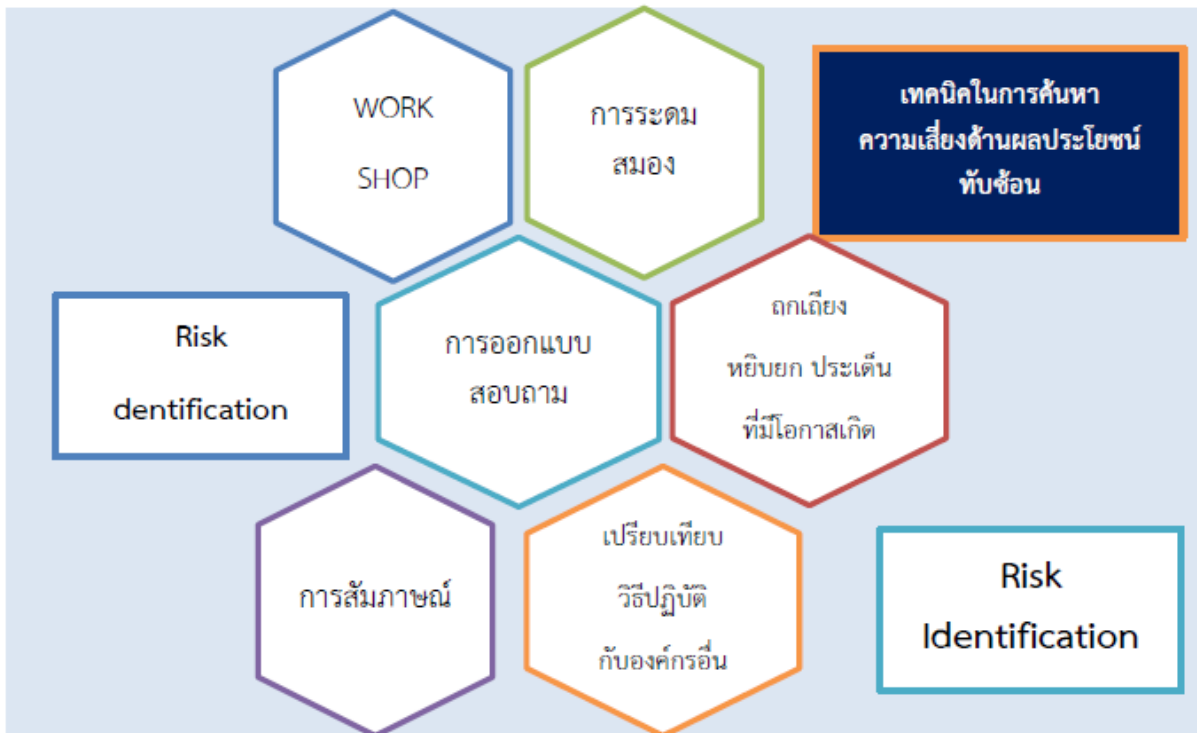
WORK
SHOP

การระดม
สมอง

เทคนิคในการค้นหา
ความเสี่ยงด้านผลประโยชน์
ทับซ้อน

Risk
dentification

การออกแบบ
สอบถาม

ถกเถียง
หยิบยก ประเด็น
ที่มีโอกาสเกิด

การสัมภาษณ์

เปรียบเทียบ
วิธีปฏิบัติ
กับองค์กรอื่น

Risk
Identification